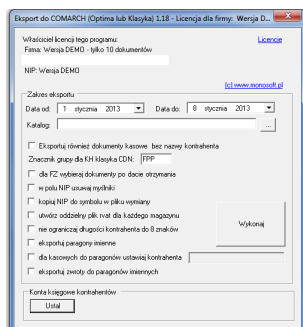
Eksport do COMARCH (Optima lub Klasyka) 1.18 - Licencja dla firmy: Wersja D...

Właściciel licencji tego programu:
Firma: Wersja DEMO - tylko 10 dokumentów

NIP: Wersja DEMO

Licencje

(c) www.monosoft.pl

Zakres eksportu
Data od: 1 stycznia 2013
Data do: 8 stycznia 2013
Katalog:
...

Eksportuj również dokumenty kasowe bez nazwy kontrahenta
Znacznik grupy dla KH klasyka CDN: FPP
dla FZ wybieraj dokumenty po dacie otrzymania
w polu NIP usuwaj myślniki
kopiuj NIP do symbolu w pliku wymiany
utwórz oddzielny plik rvat dla każdego magazynu
nie ograniczaj długości kontrahenta do 8 znaków
eksportuj paragony imienne
dla kasowych do paragonów ustawiaj kontrahenta
eksportuj zwroty do paragonów imiennych

Wykonaj

Konta księgowe kontrahentów
Ustal